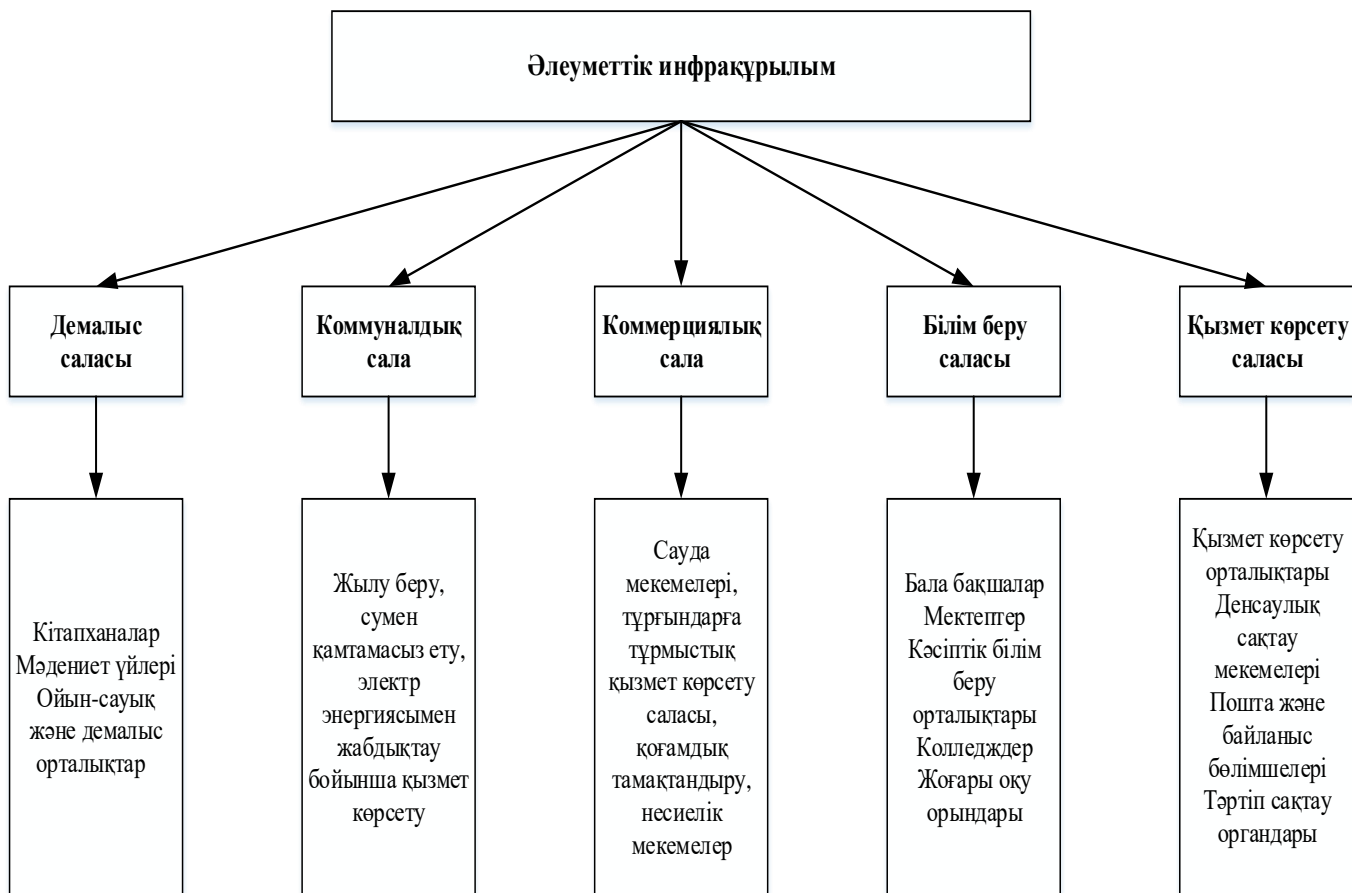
Әлеуметтік инфрақұрылым

Демалыс саласы

Коммуналдық сала

Коммерциялық сала

Білім беру саласы

Қызмет көрсету саласы

Кітапханалар
Мәдениет үйлері
Ойын-сауық және демалыс орталықтар

Жылу беру, сумен қамтамасыз ету, электр энергиясымен жабдықтау бойынша қызмет көрсету

Сауда мекемелері, тұрғындарға тұрмыстық қызмет көрсету саласы, қоғамдық тамақтандыру, несиелік мекемелер

Бала бақшалар
Мектептер
Кәсіптік білім беру орталықтары
Колледждер
Жоғары оқу орындары

Қызмет көрсету орталықтары
Денсаулық сақтау мекемелері
Пошта және байланыс бөлімшелері
Тәртіп сақтау органдары